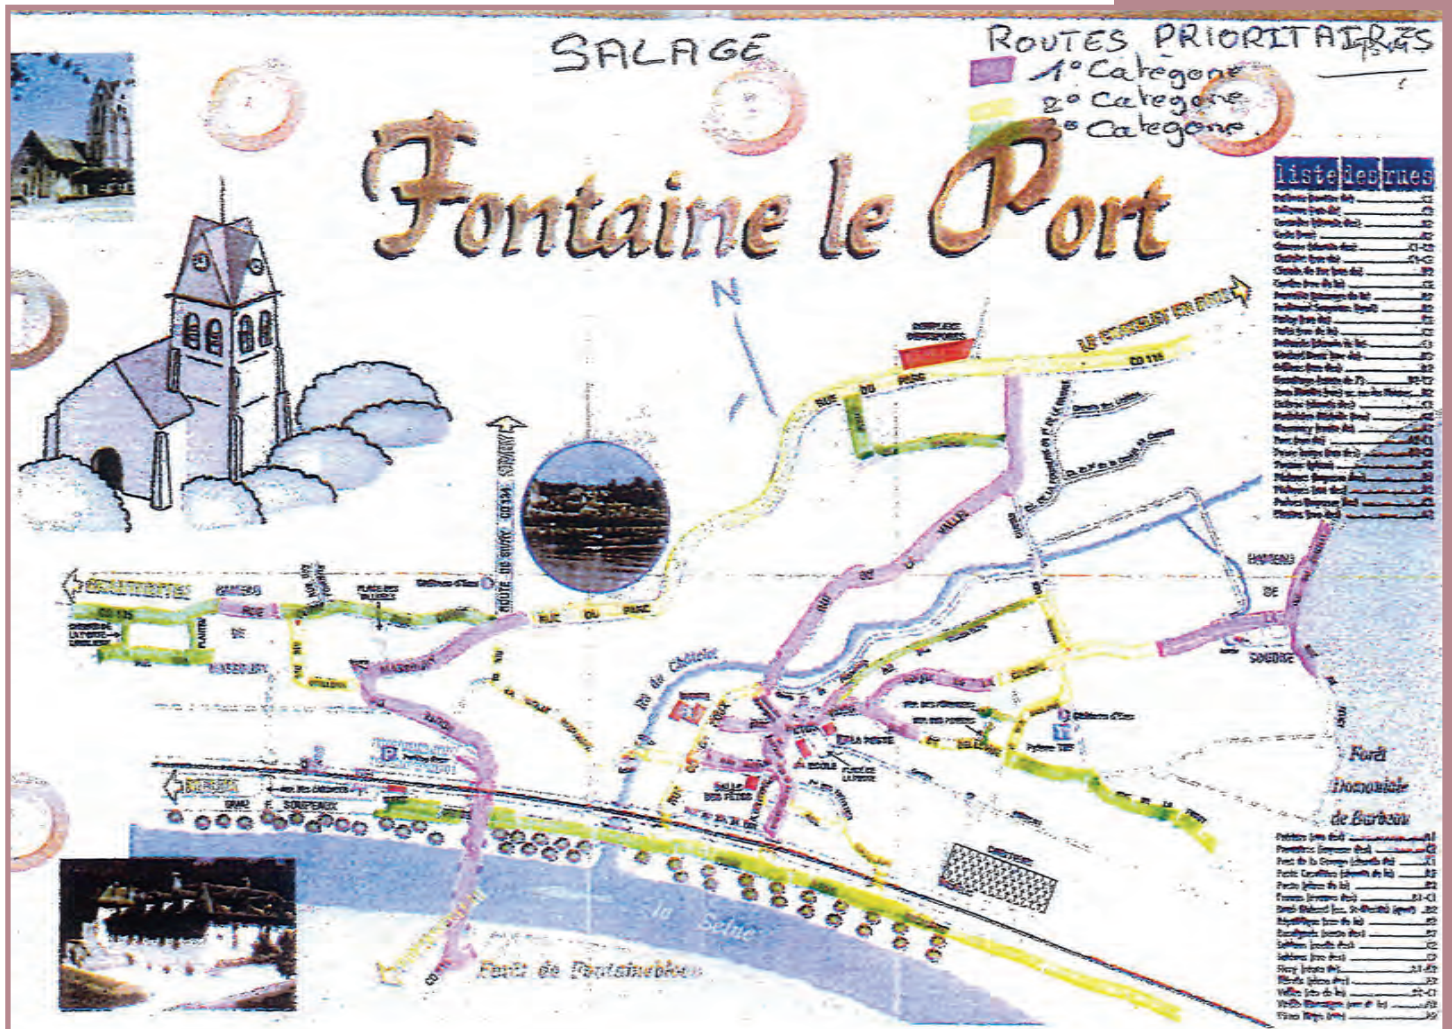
SALAGE

ROUTES PRIORITAIRES

1° Categorie
2° Categorie
3° Categorie

Fontaine le Port

N

liste des rues

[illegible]

LE CHATELET EN BRIE

CD 115

RUE DU PORT

RUE DU PARC

ROUTE DE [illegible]

RD du Châtelet

LA POSTE

ECOLE

SALLE DES FETES

Forêt Domaniale de Barbeau

la Seine

Forêt de Fontainebleau

QUAI F. SOUPEAUX

SOGNE

CD 39

CD 115

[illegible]